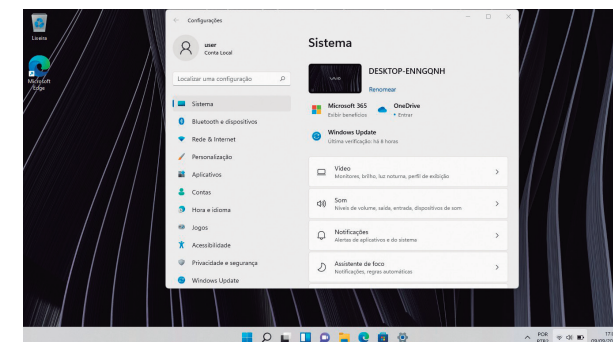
Lixeira

Microsoft Edge

Configurações

user
Conta Local

Localizar uma configuração

Sistema
Bluetooth e dispositivos
Rede & Internet
Personalização
Aplicativos
Contas
Hora e idioma
Jogos
Acessibilidade
Privacidade e segurança
Windows Update

Sistema

DESKTOP-ENNGQNH
Renomear

Microsoft 365
Exibir benefícios

OneDrive
• Entrar

Windows Update
Última verificação: há 8 horas

Vídeo
Monitores, brilho, luz noturna, perfil de exibição

Som
Níveis de volume, saída, entrada, dispositivos de som

Notificações
Alertas de aplicativos e do sistema

Assistente de foco
Notificações, regras automáticas

POR
PTB2

17:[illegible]
09/09/20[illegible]